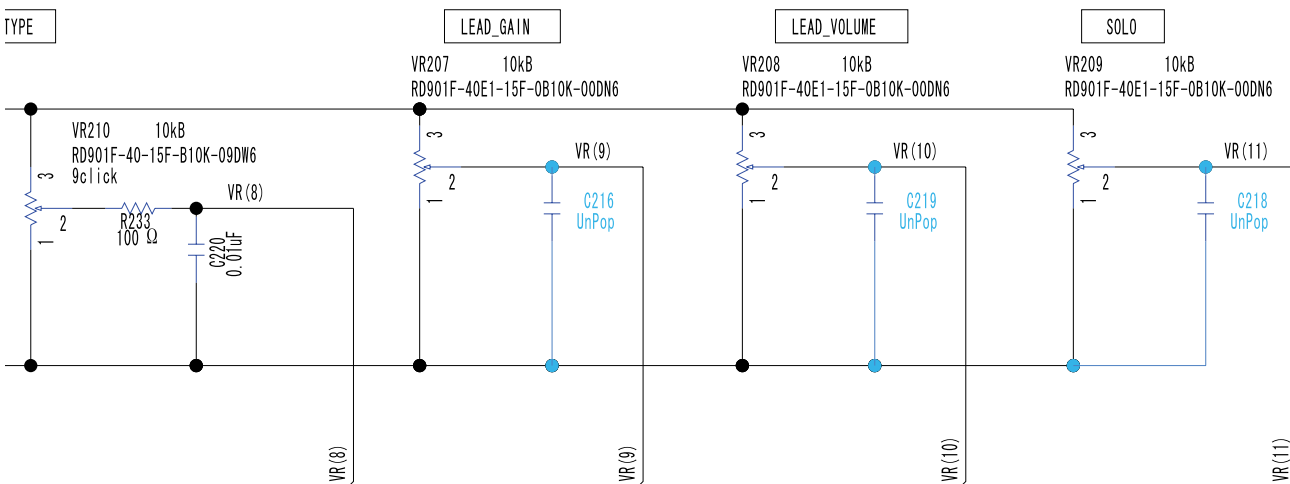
TYPE

LEAD_GAIN

LEAD_VOLUME

SOLO

VR207 10kB
RD901F-40E1-15F-0B10K-00DN6

VR208 10kB
RD901F-40E1-15F-0B10K-00DN6

VR209 10kB
RD901F-40E1-15F-0B10K-00DN6

VR210 10kB
RD901F-40-15F-B10K-09DW6
9click

3
2
1

R233
100 Ω

VR(8)

C220
0.01uF

3
2
1

VR(9)

C216
UnPop

3
2
1

VR(10)

C219
UnPop

3
2
1

VR(11)

C218
UnPop

VR(8)

VR(9)

VR(10)

VR(11)